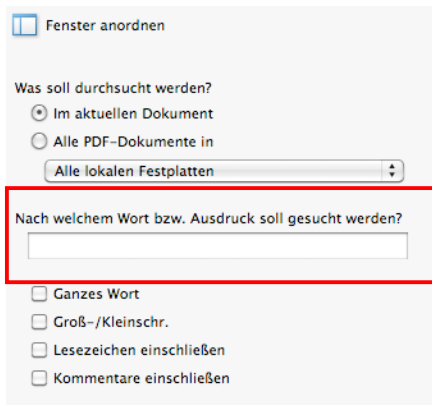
Fenster anordnen

Was soll durchsucht werden?

Im aktuellen Dokument

Alle PDF-Dokumente in

Alle lokalen Festplatten

Nach welchem Wort bzw. Ausdruck soll gesucht werden?

Ganzes Wort

Groß-/Kleinschr.

Lesezeichen einschließen

Kommentare einschließen